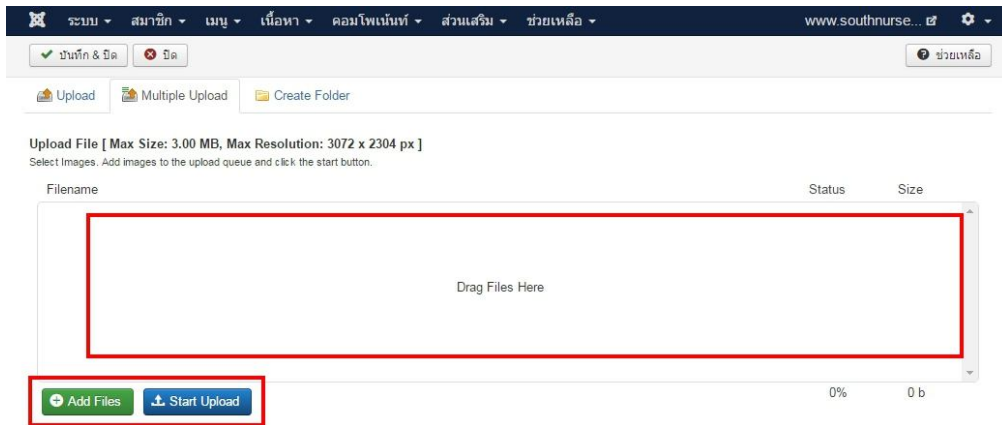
ระบบ ▾ สมาชิก ▾ เมนู ▾ เนื้อหา ▾ คอมโพเน้นท์ ▾ ส่วนเสริม ▾ ช่วยเหลือ ▾ www.southnurse...

บันทึก & ปิด ปิด ช่วยเหลือ

Upload Multiple Upload Create Folder

Upload File [ Max Size: 3.00 MB, Max Resolution: 3072 x 2304 px ]
Select Images. Add images to the upload queue and click the start button.

Filename Status Size

Drag Files Here

Add Files Start Upload 0% 0 b